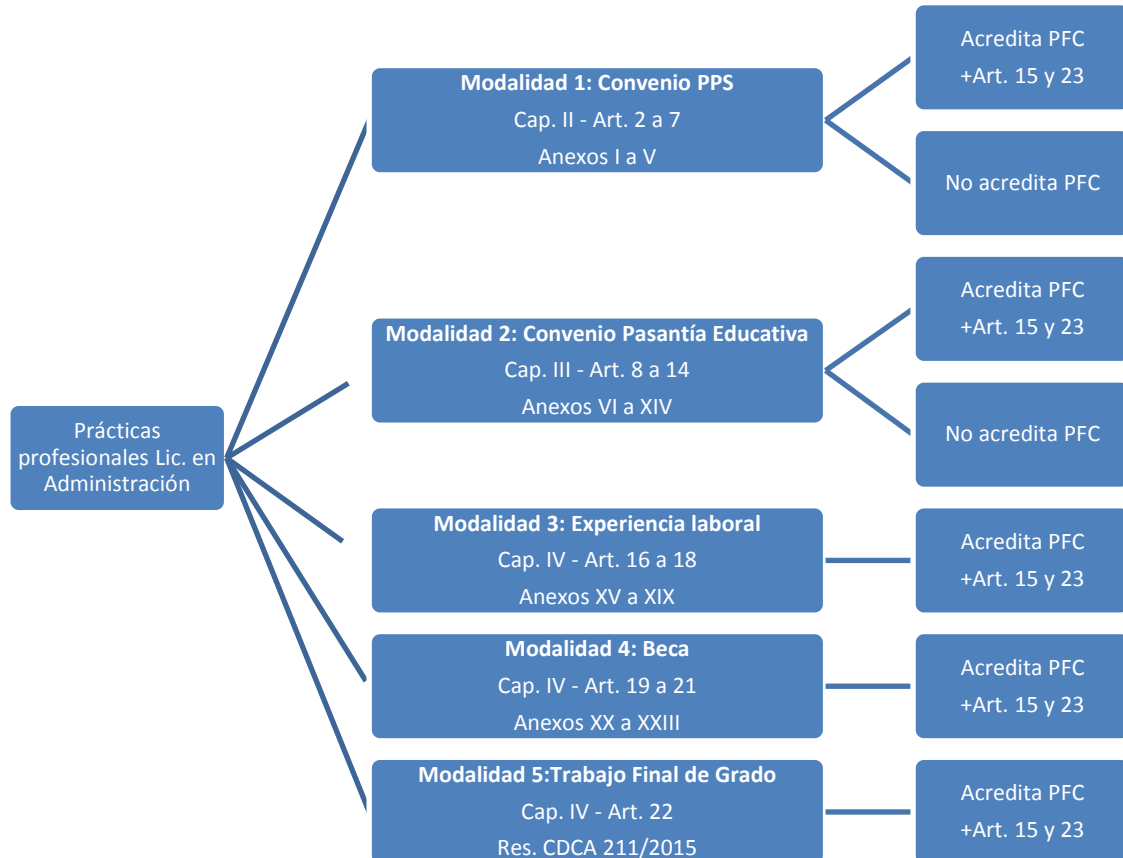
Prácticas profesionales Lic. en Administración

Modalidad 1: Convenio PPS
Cap. II - Art. 2 a 7
Anexos I a V

Acredita PFC
+Art. 15 y 23

No acredita PFC

Modalidad 2: Convenio Pasantía Educativa
Cap. III - Art. 8 a 14
Anexos VI a XIV

Acredita PFC
+Art. 15 y 23

No acredita PFC

Modalidad 3: Experiencia laboral
Cap. IV - Art. 16 a 18
Anexos XV a XIX

Acredita PFC
+Art. 15 y 23

Modalidad 4: Beca
Cap. IV - Art. 19 a 21
Anexos XX a XXIII

Acredita PFC
+Art. 15 y 23

Modalidad 5:Trabajo Final de Grado
Cap. IV - Art. 22
Res. CDCA 211/2015

Acredita PFC
+Art. 15 y 23